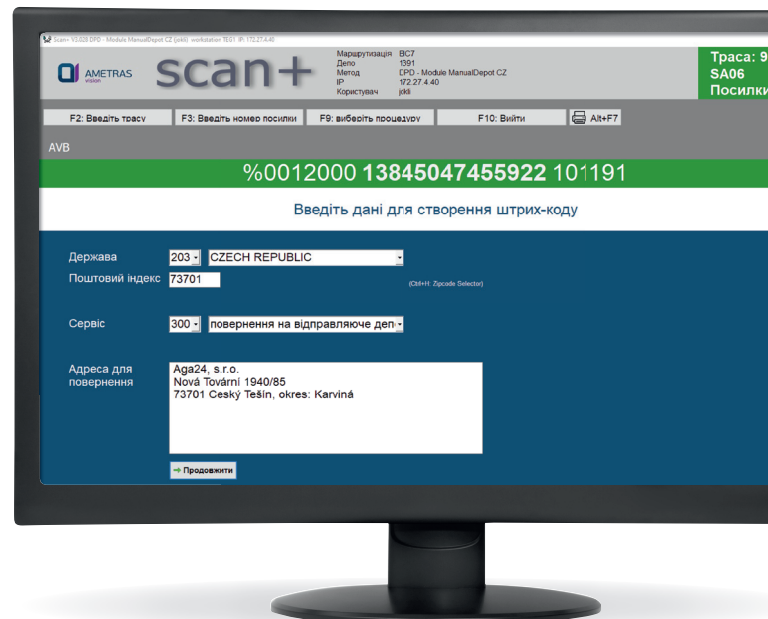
Scan+ V3.028 DPD - Module ManualDepot CZ (jkkl) workstation TE01 IP: 172.27.4.40

AMETRAS vision

scan+

Маршрутизація BC7
Депо 1391
Метод DPD - Module ManualDepot CZ
IP 172.27.4.40
Користувач jdkli

Траса: 9
SA06
Посилки

F2: Введіть трасу
F3: Введіть номер посилки
F9: виберіть процедуру
F10: Вийти
Alt+F7

AVB

%0012000 13845047455922 101191

Введіть дані для створення штрих-коду

Держава 203 CZECH REPUBLIC
Поштовий індекс 73701
(Ctrl+H: Zipcode Selector)

Сервіс 300 повернення на відправляюче деп

Адреса для повернення
Aga24, s.r.o.
Nová Tovární 1940/85
73701 Český Těšín, okres: Karviná

Продовжити